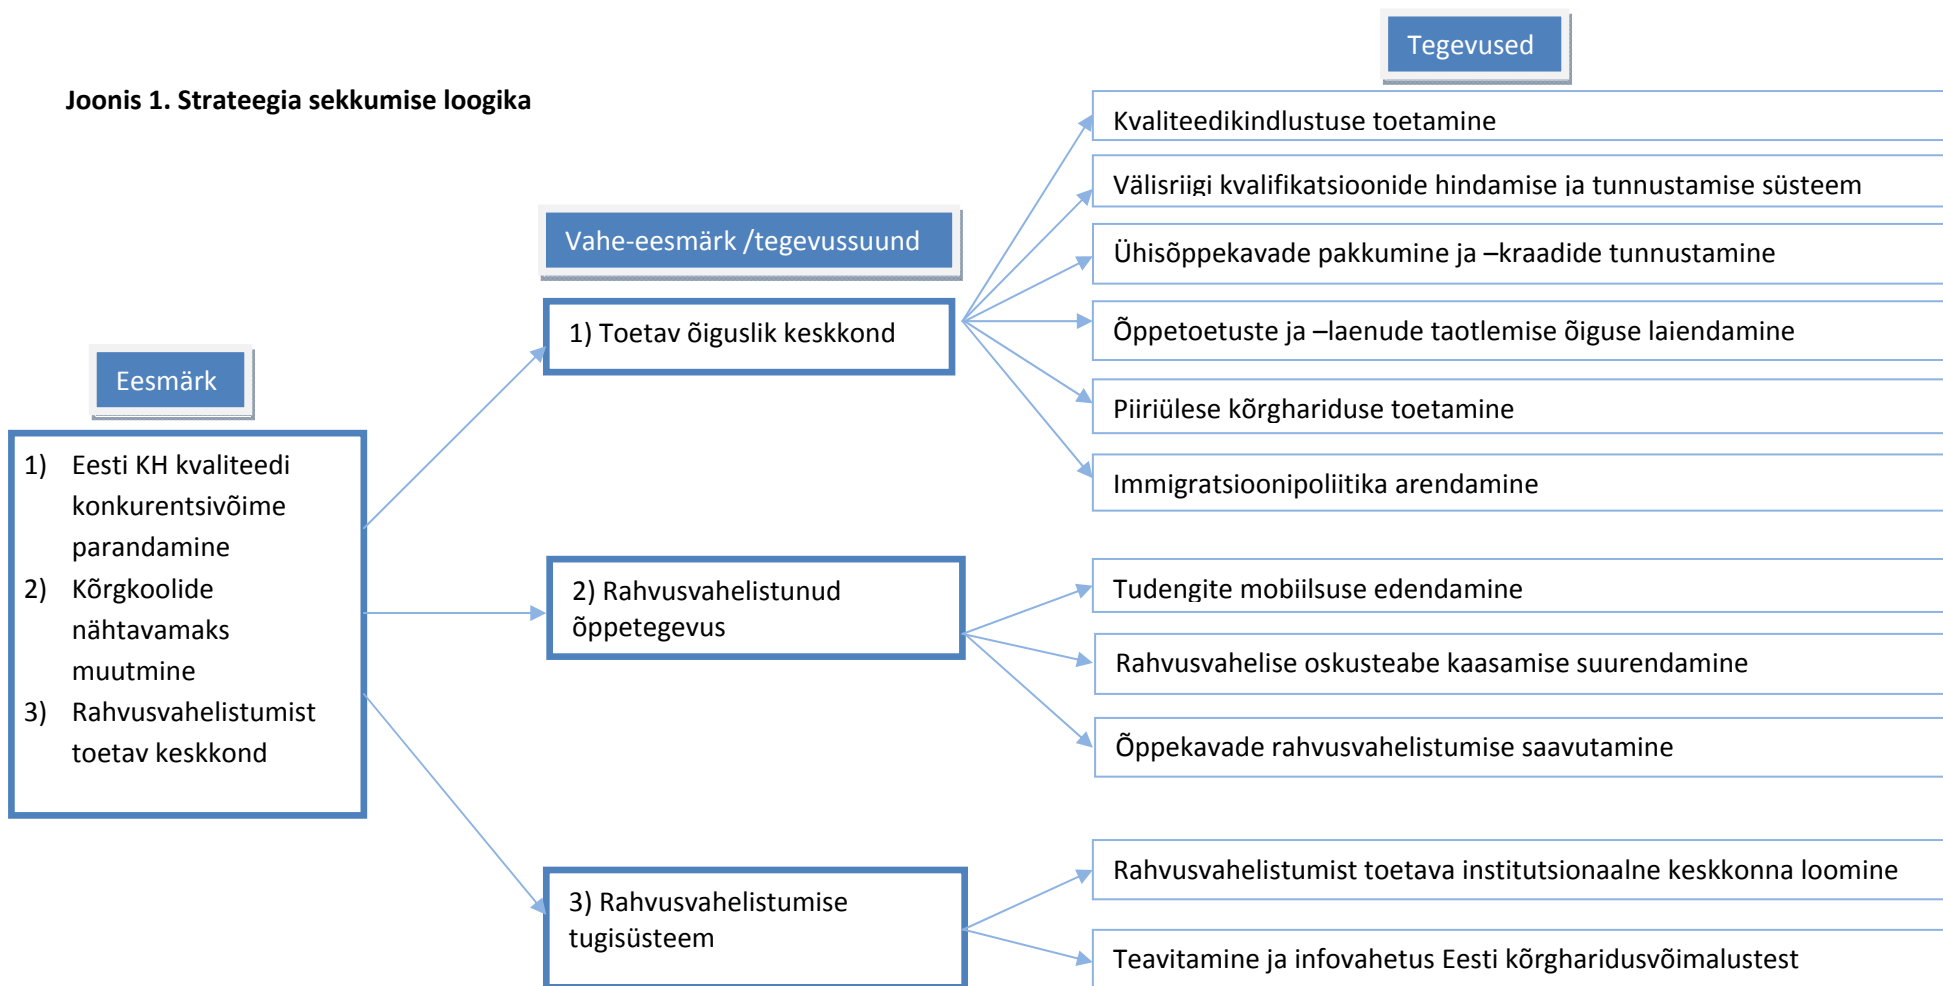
Joonis 1. Strateegia sekkumise loogika

Tegevused

Vahe-eesmärk /tegevussuund

Eesmärk

1) Eesti KH kvaliteedi konkurentsivõime parandamine
2) Kõrgkoolide nähtavamaks muutmine
3) Rahvusvahelistumist toetav keskkond

1) Toetav õiguslik keskkond

2) Rahvusvahelistunud õppetegevus

3) Rahvusvahelistumise tugisüsteem

Kvaliteedikindlustuse toetamine

Välisriigi kvalifikatsioonide hindamise ja tunnustamise süsteem

Ühisõppekavade pakkumine ja –kraadide tunnustamine

Õppetoetuste ja –laenude taotlemise õiguse laiendamine

Piiriülese kõrghariduse toetamine

Immigratsioonipoliitika arendamine

Tudengite mobiilsuse edendamine

Rahvusvahelise oskusteabe kaasamise suurendamine

Õppekavade rahvusvahelistumise saavutamine

Rahvusvahelistumist toetava institutsionaalne keskkonna loomine

Teavitamine ja infovahetus Eesti kõrgharidusvõimalustest